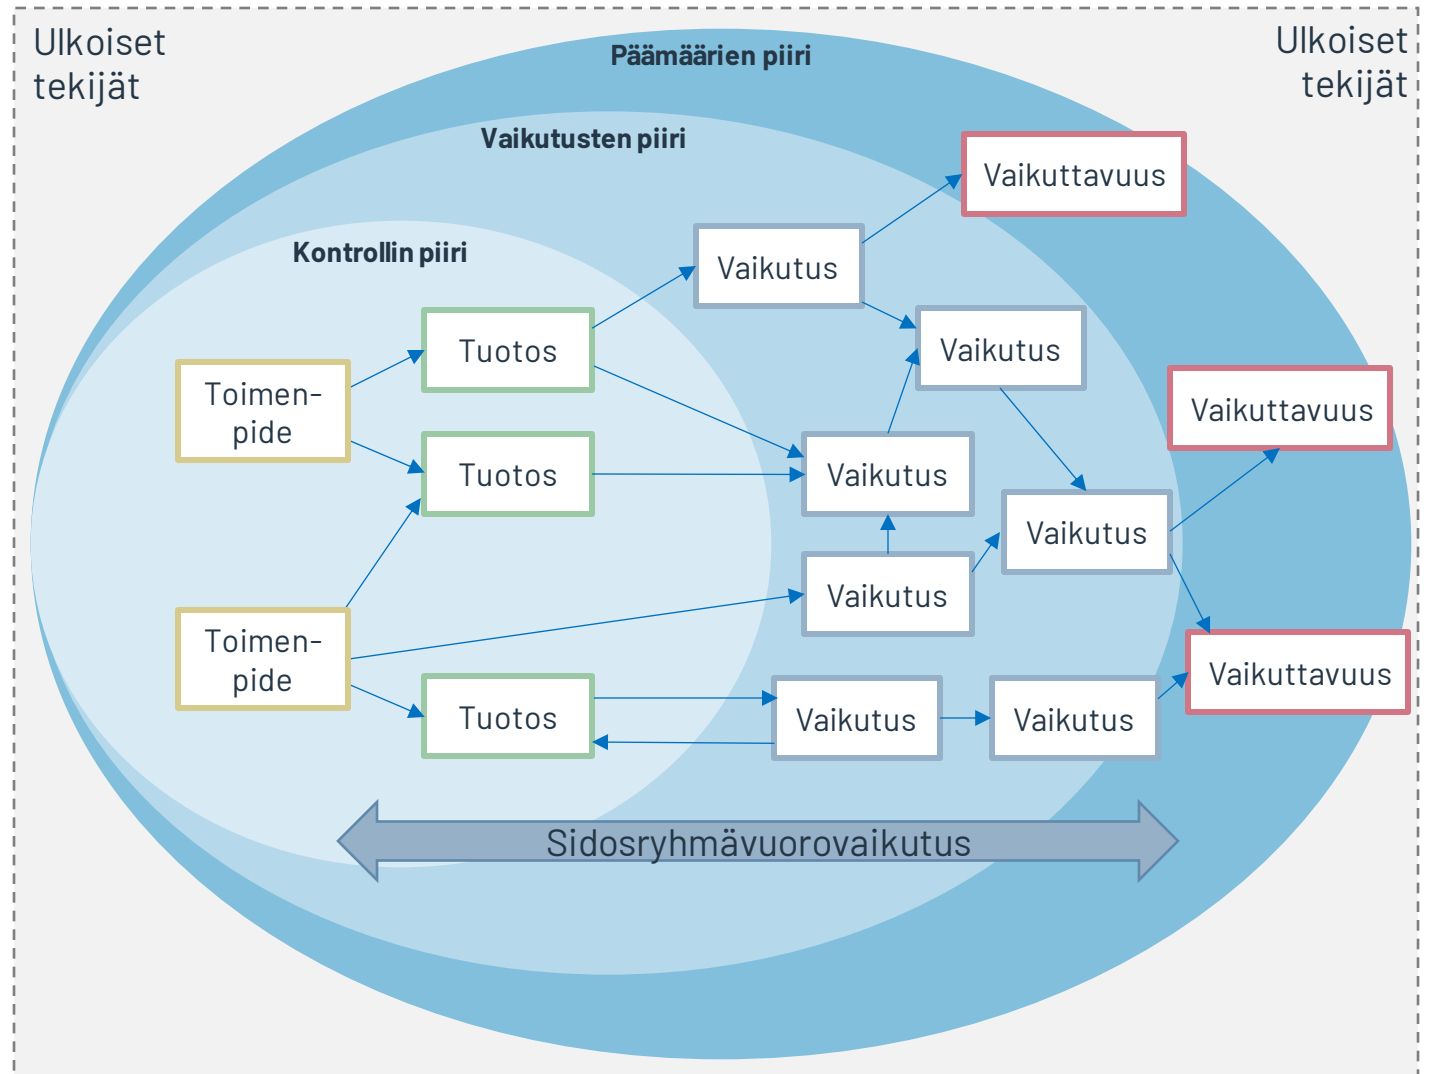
Ulkoiset tekijät

Ulkoiset tekijät

Päämäärien piiri

Vaikutusten piiri

Kontrollin piiri

Vaikuttavuus

Vaikutus

Vaikutus

Tuotos

Toimenpide

Vaikuttavuus

Tuotos

Vaikutus

Vaikutus

Vaikutus

Toimenpide

Vaikuttavuus

Tuotos

Vaikutus

Vaikutus

Sidosryhmävuorovaikutus